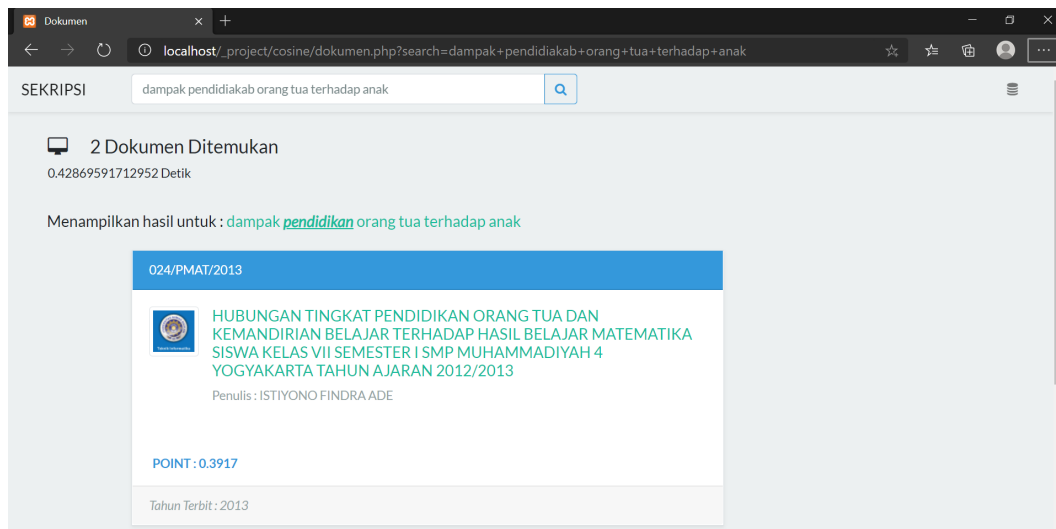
Dokumen × +

localhost/_project/cosine/dokumen.php?search=dampak+pendidiakab+orang+tua+terhadap+anak

SEKRIPSI

dampak pendidiakab orang tua terhadap anak

2 Dokumen Ditemukan

0.42869591712952 Detik

Menampilkan hasil untuk : dampak ***pendidikan*** orang tua terhadap anak

024/PMAT/2013

HUBUNGAN TINGKAT PENDIDIKAN ORANG TUA DAN KEMANDIRIAN BELAJAR TERHADAP HASIL BELAJAR MATEMATIKA SISWA KELAS VII SEMESTER I SMP MUHAMMADIYAH 4 YOGYAKARTA TAHUN AJARAN 2012/2013

Penulis : ISTIYONO FINDRA ADE

POINT : 0.3917

Tahun Terbit : 2013